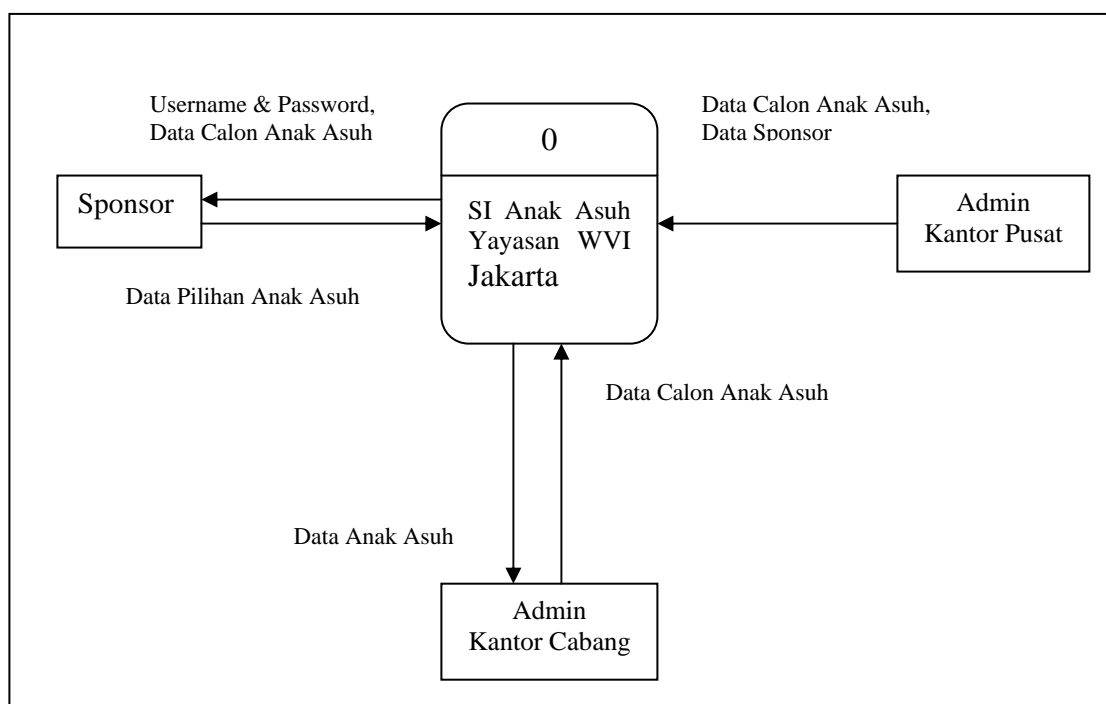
Username & Password,
Data Calon Anak Asuh

0

Data Calon Anak Asuh,
Data Sponsor

Sponsor

SI Anak Asuh Yayasan WVI Jakarta

Admin
Kantor Pusat

Data Pilihan Anak Asuh

Data Calon Anak Asuh

Data Anak Asuh

Admin
Kantor Cabang